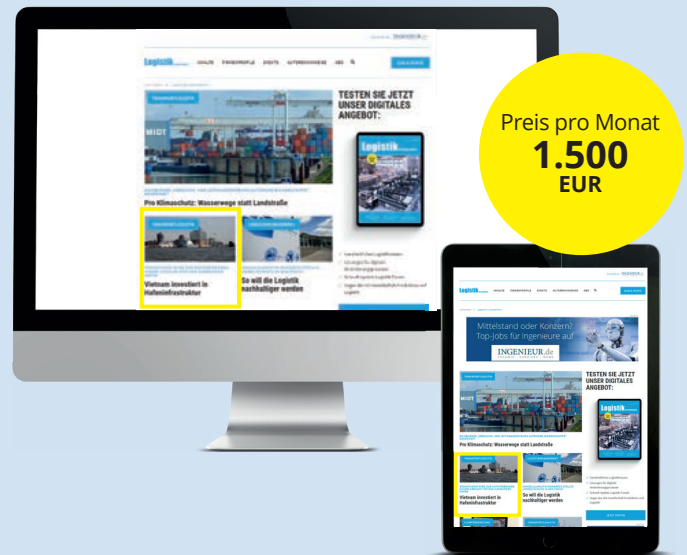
Preis pro Monat
1.500
EUR

Logistik
INHALTE
THEMENPROFILE
EVENTS
AUTORENSEITEN
ABO

TESTEN SIE JETZT UNSER DIGITALES ANGEBOT:

Pro Klimaschutz: Wasserwege statt Landstraße

Vietnam investiert in Hafeninfrastruktur

So will die Logistik nachhaltiger werden

Logistik
INHALTE
THEMENPROFILE
EVENTS
AUTORENSEITEN
ABO

Mittelstand oder Konzern? Top-Jobs für Ingenieure auf
INGENIEUR.de

TESTEN SIE JETZT UNSER DIGITALES ANGEBOT:

Pro Klimaschutz: Wasserwege statt Landstraße

Vietnam investiert in Hafeninfrastruktur

So will die Logistik nachhaltiger werden